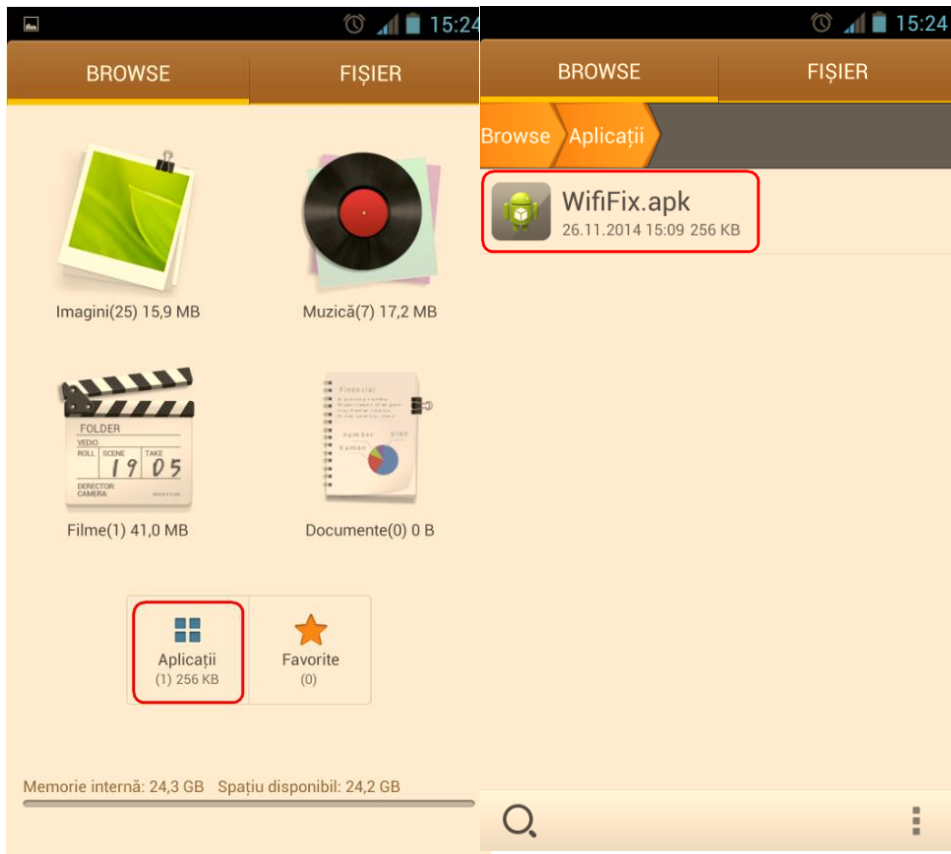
15:24

BROWSE
FIȘIER

Imagini(25) 15,9 MB
Muzică(7) 17,2 MB

FOLDER
VEDIO
ROLL SCENE TAKE
19 05
DIRECTOR:
CAMERA:

Filme(1) 41,0 MB

Financial
number
human

Documente(0) 0 B

Aplicații
(1) 256 KB

Favorite
(0)

Memorie internă: 24,3 GB Spațiu disponibil: 24,2 GB

15:24

BROWSE
FIȘIER

Browse
Aplicații

WifiFix.apk
26.11.2014 15:09 256 KB